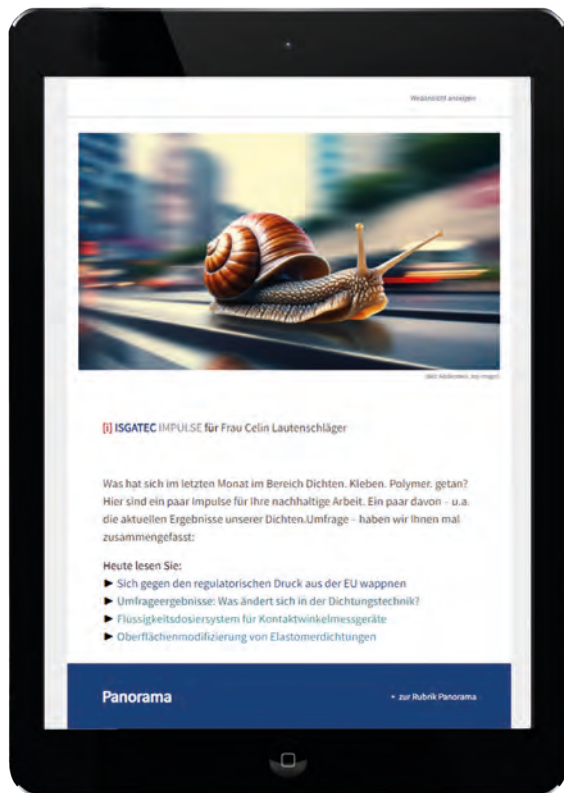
Webansicht anzeigen

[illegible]

[i] ISGATEC IMPULSE für Frau Celin Lautenschläger

Was hat sich im letzten Monat im Bereich Dichten. Kleben. Polymer. getan? Hier sind ein paar Impulse für Ihre nachhaltige Arbeit. Ein paar davon – u.a. die aktuellen Ergebnisse unserer Dichten.Umfrage – haben wir Ihnen mal zusammengefasst:

Heute lesen Sie:
▶ Sich gegen den regulatorischen Druck aus der EU wappnen
▶ Umfrageergebnisse: Was ändert sich in der Dichtungstechnik?
▶ Flüssigkeitsdosiersystem für Kontaktwinkelmessgeräte
▶ Oberflächenmodifizierung von Elastomerdichtungen

Panorama

» zur Rubrik Panorama